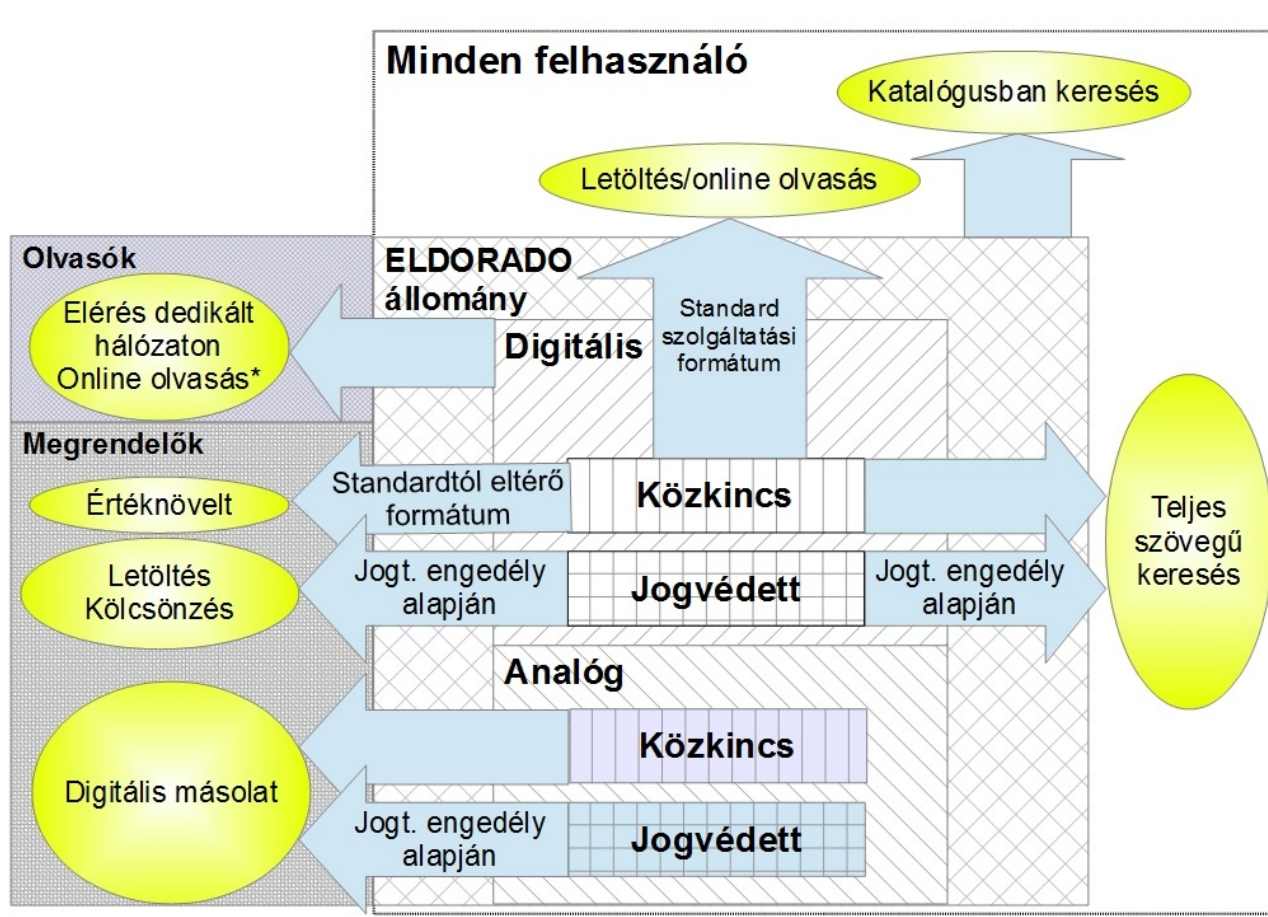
Minden felhasználó

Katalógusban keresés

Letöltés/online olvasás

Olvasók

Elérés dedikált hálózaton Online olvasás*

ELDORADO állomány

Standard szolgáltatási formátum

Digitális

Megrendelők

Értéknövelt

Standardtól eltérő formátum

Közkincs

Teljes szövegű keresés

Letöltés Kölcsönzés

Jogt. engedély alapján

Jogvédett

Jogt. engedély alapján

Analóg

Közkincs

Digitális másolat

Jogt. engedély alapján

Jogvédett